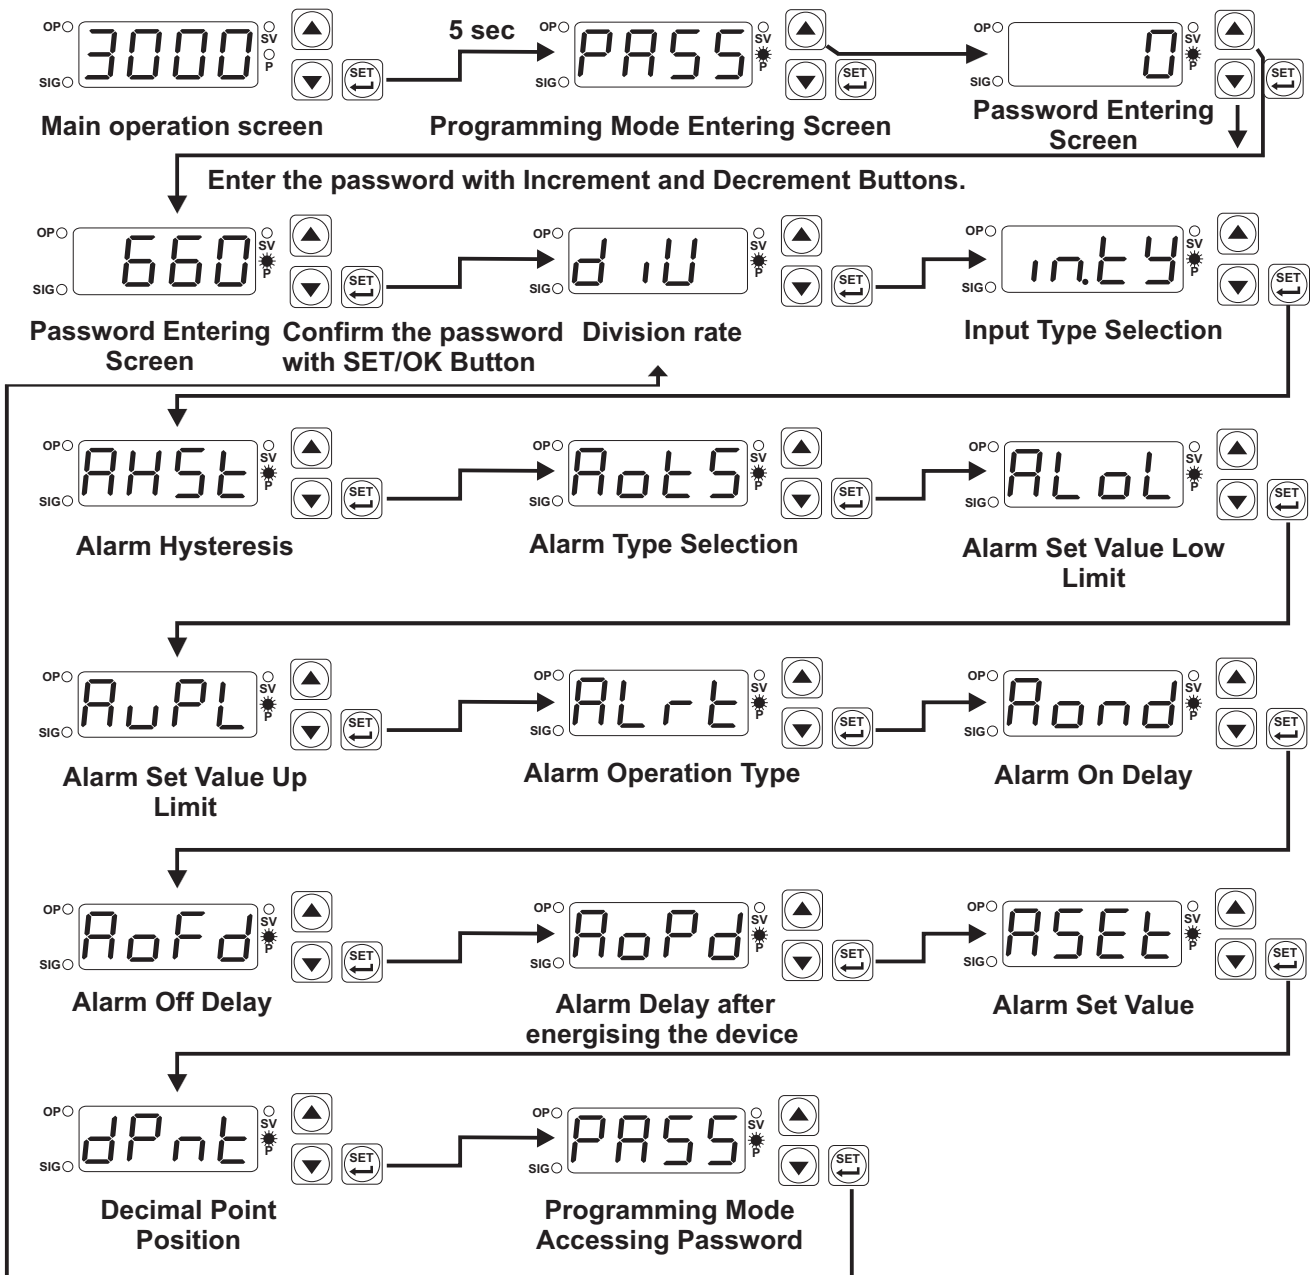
OP SV P SIG 3000 SET
5 sec
OP SV P SIG PASS SET
OP SV P SIG 0 SET
Main operation screen
Programming Mode Entering Screen
Password Entering Screen

Enter the password with Increment and Decrement Buttons.

OP SV P SIG 660 SET
OP SV P SIG diU SET
OP SV P SIG in.tY SET
Password Entering Screen
Confirm the password with SET/OK Button
Division rate
Input Type Selection

OP SV P SIG AHSt SET
OP SV P SIG AotS SET
OP SV P SIG ALoL SET
Alarm Hysteresis
Alarm Type Selection
Alarm Set Value Low Limit

OP SV P SIG AuPL SET
OP SV P SIG ALrt SET
OP SV P SIG Aond SET
Alarm Set Value Up Limit
Alarm Operation Type
Alarm On Delay

OP SV P SIG AoFd SET
OP SV P SIG AoPd SET
OP SV P SIG ASEt SET
Alarm Off Delay
Alarm Delay after energising the device
Alarm Set Value

OP SV P SIG dPnt SET
OP SV P SIG PASS SET
Decimal Point Position
Programming Mode Accessing Password